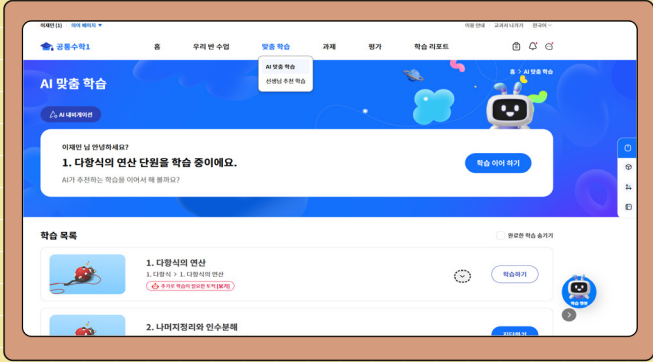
이재민 (1) 마이 페이지 ▾

이용 안내 교과서 나가기 한국어

공통수학1

홈 우리 반 수업 맞춤 학습 과제 평가 학습 리포트

AI 맞춤 학습
선생님 추천 학습

AI 맞춤 학습

홈 > AI 맞춤 학습

AI 내비게이션

이재민 님 안녕하세요?

1. 다항식의 연산 단원을 학습 중이에요.

AI가 추천하는 학습을 이어서 해 볼까요?

학습 이어 하기

학습 목록

완료한 학습 숨기기

1. 다항식의 연산

1. 다항식 > 1. 다항식의 연산

추가로 학습이 필요한 능력 [보기]

학습하기

2. 나머지정리와 인수분해

학습하기

학습 챗봇